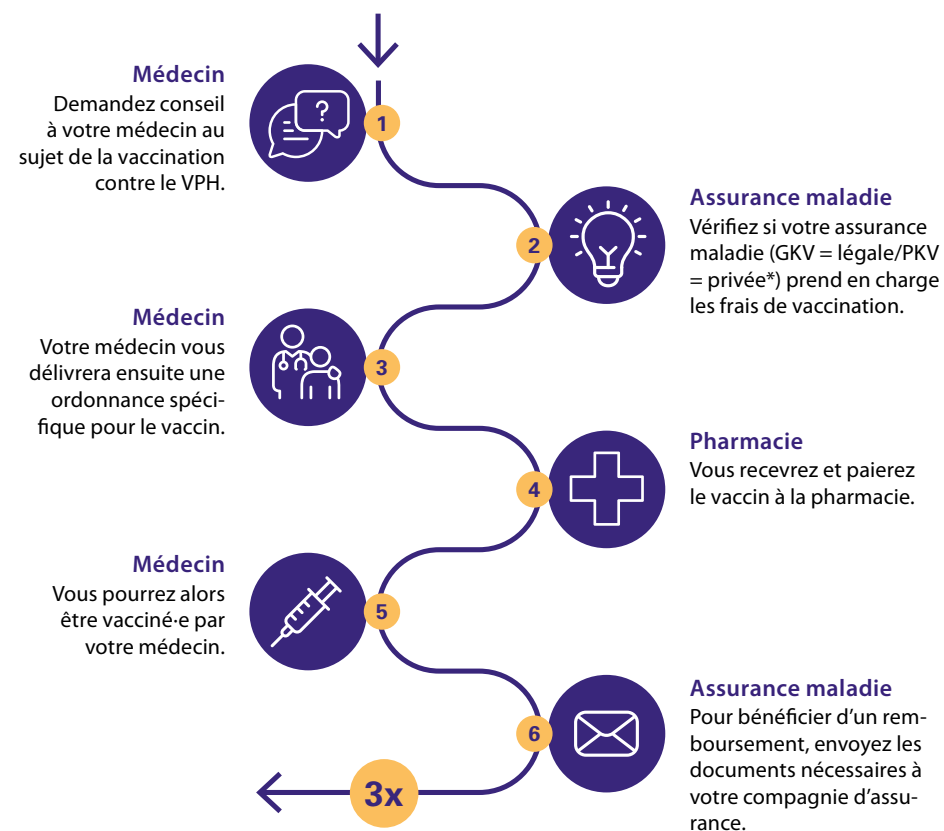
Médecin
Demandez conseil à votre médecin au sujet de la vaccination contre le VPH.

1

2

Assurance maladie
Vérifiez si votre assurance maladie (GKV = légale/PKV = privée*) prend en charge les frais de vaccination.

Médecin
Votre médecin vous délivrera ensuite une ordonnance spécifique pour le vaccin.

3

4

Pharmacie
Vous recevrez et paierez le vaccin à la pharmacie.

Médecin
Vous pourrez alors être vacciné·e par votre médecin.

5

6

Assurance maladie
Pour bénéficier d'un remboursement, envoyez les documents nécessaires à votre compagnie d'assurance.

3x